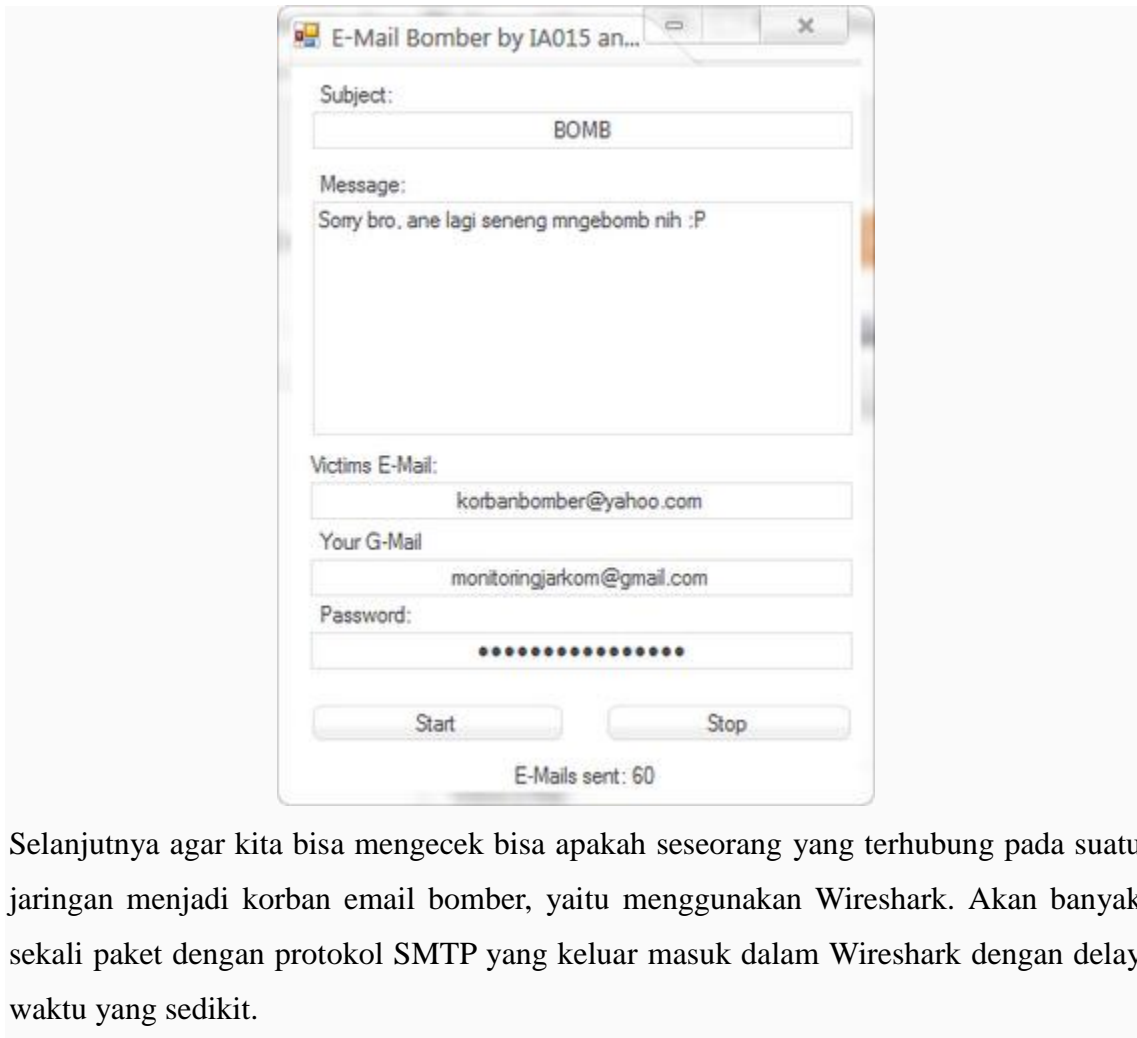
E-Mail Bomber by IA015 an...

Subject:

BOMB

Message:

Sorry bro, ane lagi seneng mngebomb nih :P

Victims E-Mail:

korbanbomber@yahoo.com

Your G-Mail

monitoringjarkom@gmail.com

Password:

••••••••••••••••

Start

Stop

E-Mails sent: 60

Selanjutnya agar kita bisa mengecek bisa apakah seseorang yang terhubung pada suatu jaringan menjadi korban email bomber, yaitu menggunakan Wireshark. Akan banyak sekali paket dengan protokol SMTP yang keluar masuk dalam Wireshark dengan delay waktu yang sedikit.